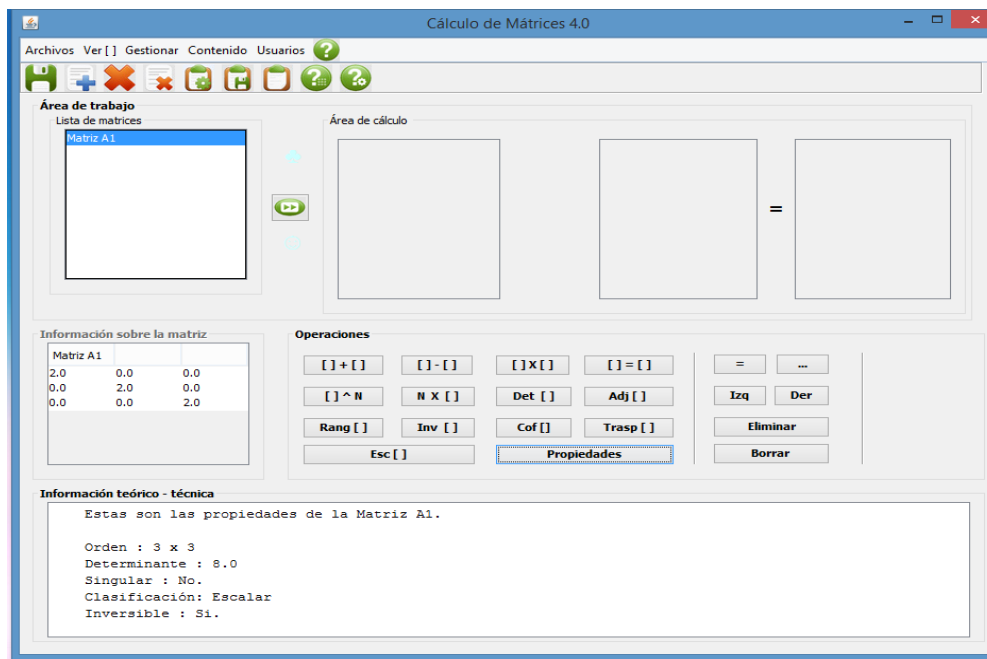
Cálculo de Mátrices 4.0

Archivos Ver [ ] Gestionar Contenido Usuarios

Área de trabajo

Lista de matrices

Matriz A1

Área de cálculo

=

Información sobre la matriz

| Matriz A1 | | |
|---|---|---|
| 2.0 | 0.0 | 0.0 |
| 0.0 | 2.0 | 0.0 |
| 0.0 | 0.0 | 2.0 |

Operaciones

[ ] + [ ]
[ ] - [ ]
[ ] X [ ]
[ ] = [ ]
[ ] ^ N
N X [ ]
Det [ ]
Adj [ ]
Rang [ ]
Inv [ ]
Cof [ ]
Trasp [ ]
Esc [ ]
Propiedades

=
...
Izq
Der
Eliminar
Borrar

Información teórico - técnica

Estas son las propiedades de la Matriz A1.

Orden : 3 x 3
Determinante : 8.0
Singular : No.
Clasificación: Escalar
Inversible : Si.